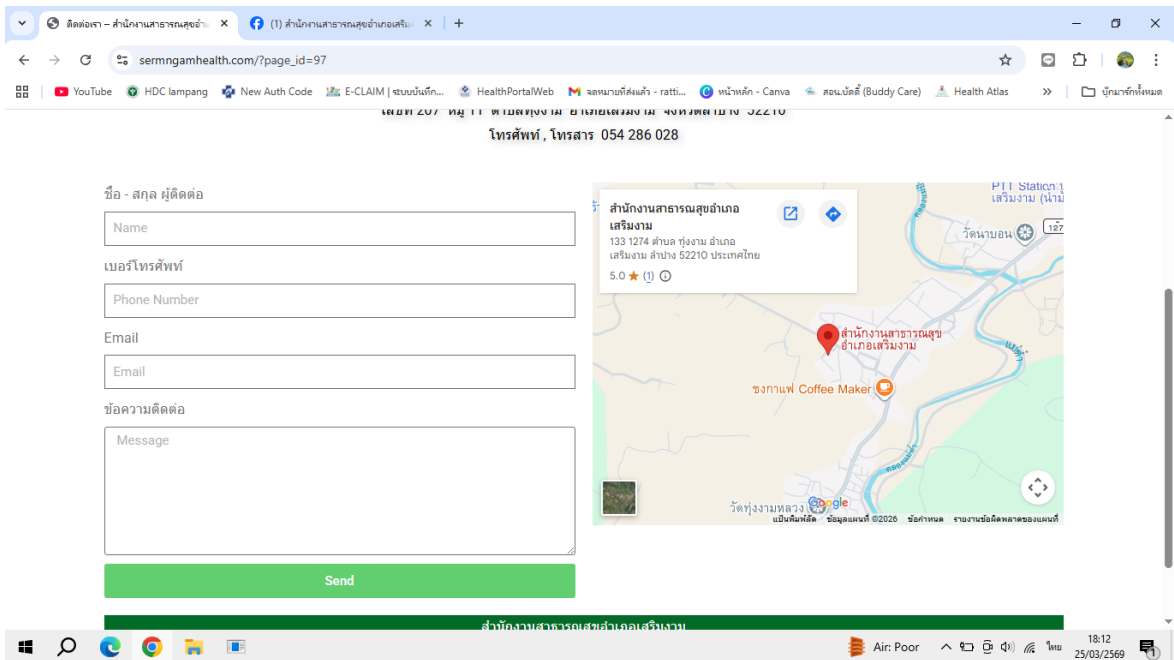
ติดต่อเรา – สำนักงานสาธารณสุขอำเ ×
(1) สำนักงานสาธารณสุขอำเภอเสริมง ×
+
sermngamhealth.com/?page_id=97
YouTube HDC lampang New Auth Code E-CLAIM | ระบบบันทึก... HealthPortalWeb จดหมายที่ส่งแล้ว - ratti... หน้าหลัก - Canva สอน.บัดดี้ (Buddy Care) Health Atlas » บุ๊กมาร์กทั้งหมด

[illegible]
โทรศัพท์ , โทรสาร 054 286 028

ชื่อ - สกุล ผู้ติดต่อ
Name
เบอร์โทรศัพท์
Phone Number
Email
Email
ข้อความติดต่อ
Message
Send

สำนักงานสาธารณสุขอำเภอเสริมงาม
133 1274 ตำบล ทุ่งงาม อำเภอ เสริมงาม ลำปาง 52210 ประเทศไทย
5.0 ★ (1)
PTT Station เสริมงาม
วัดนาบอน
127
สำนักงานสาธารณสุขอำเภอเสริมงาม
ชงกาแฟ Coffee Maker
วัดทุ่งงามหลวง
Google
แป้นพิมพ์ลัด ข้อมูลแผนที่ ©2026 ข้อกำหนด รายงานข้อผิดพลาดของแผนที่

สำนักงานสาธารณสุขอำเภอเสริมงาม

Air: Poor ไทย 18:12 25/03/2569